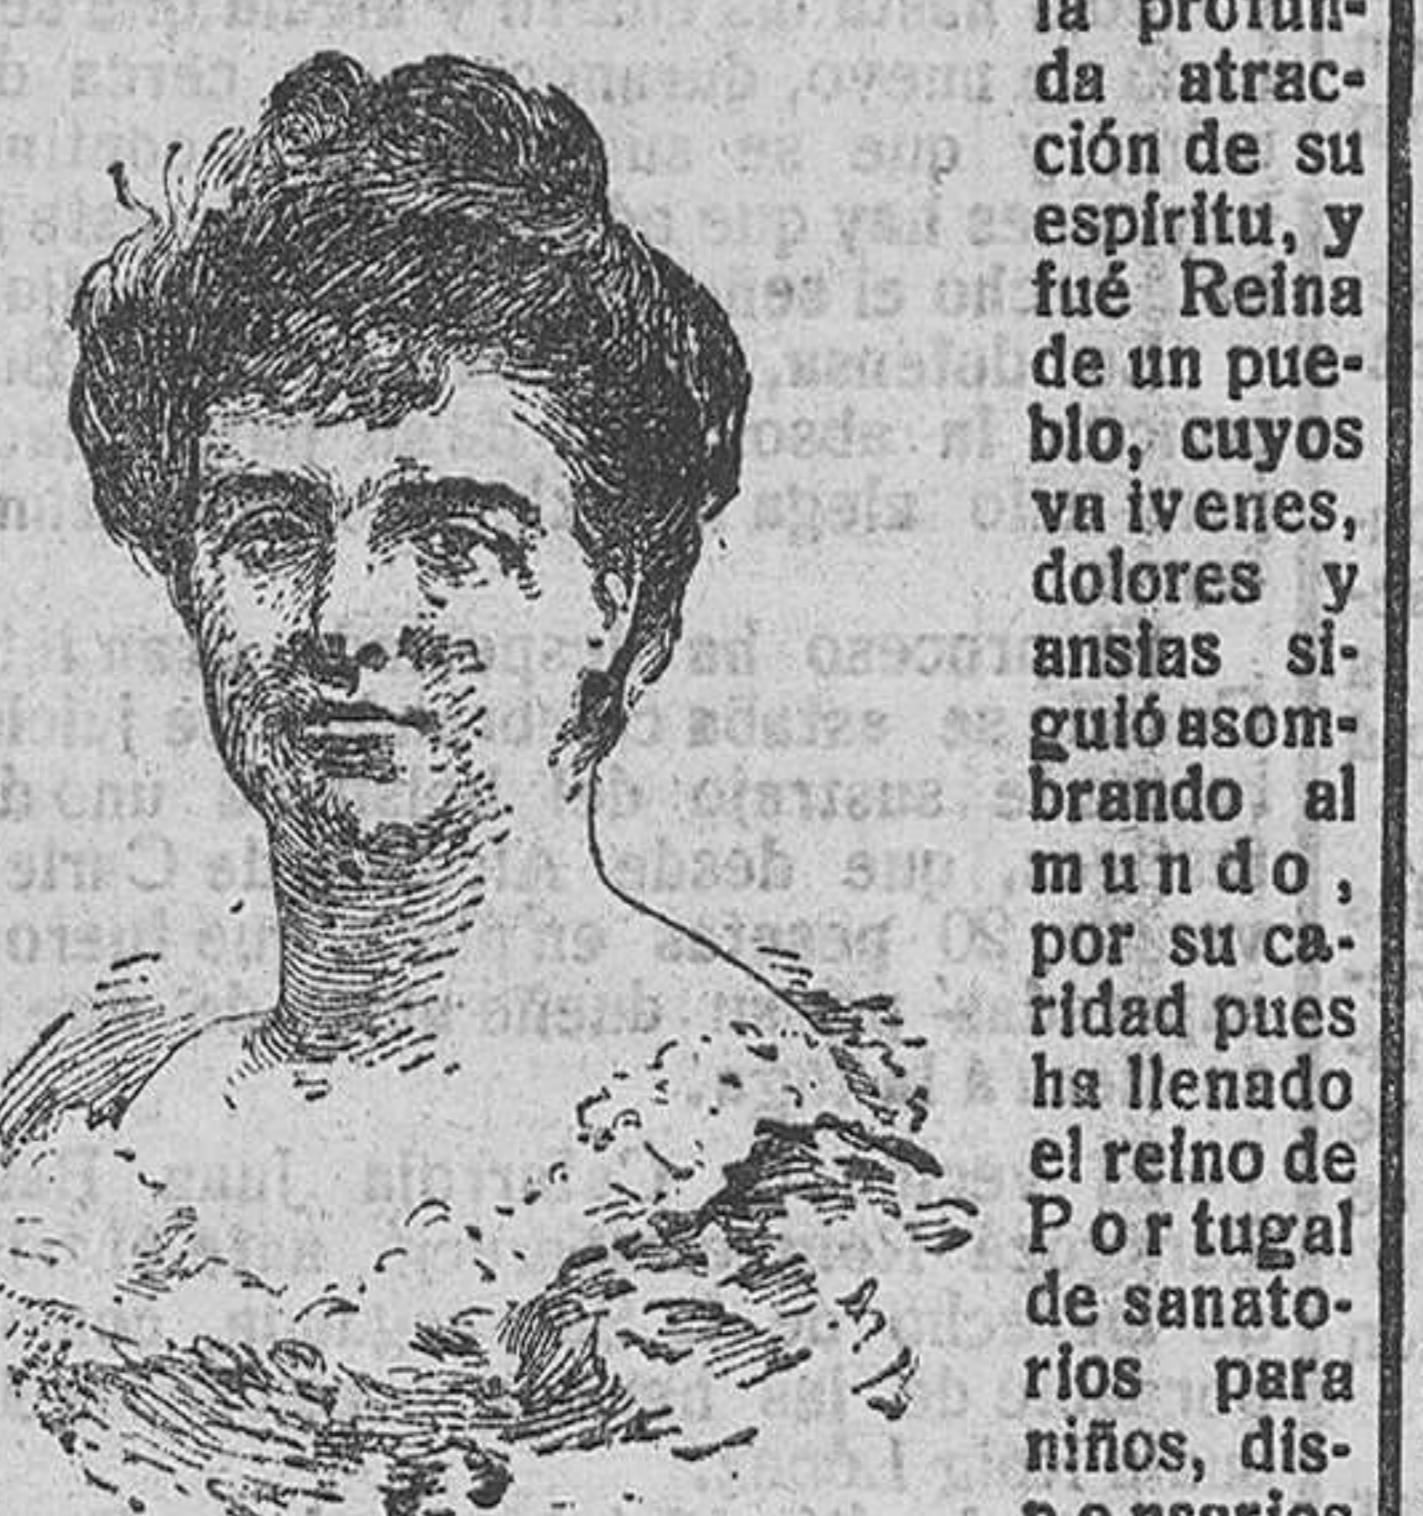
la profunda atracción de su espíritu, y fué Reina de un pueblo, cuyos va ivenes, dolores y ansías siguió asombrando al mundo, por su caridad pues ha llenado el reino de Portugal de sanatorios para niños, dis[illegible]